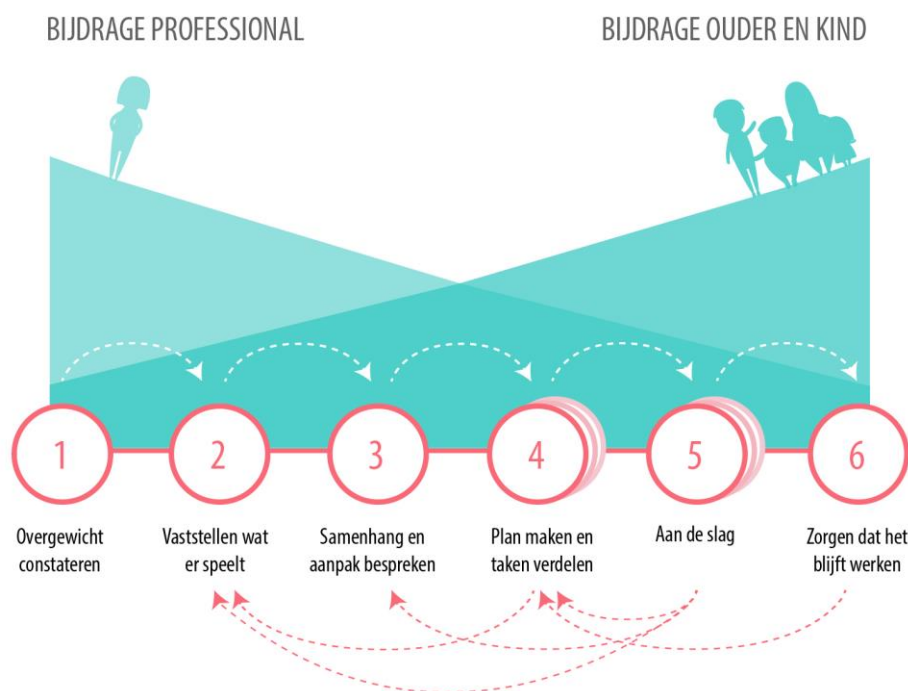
BIJDRAGE PROFESSIONAL

BIJDRAGE OUDER EN KIND

1

Overgewicht constateren

2

Vaststellen wat er speelt

3

Samenhang en aanpak bespreken

4

Plan maken en taken verdelen

5

Aan de slag

6

Zorgen dat het blijft werken